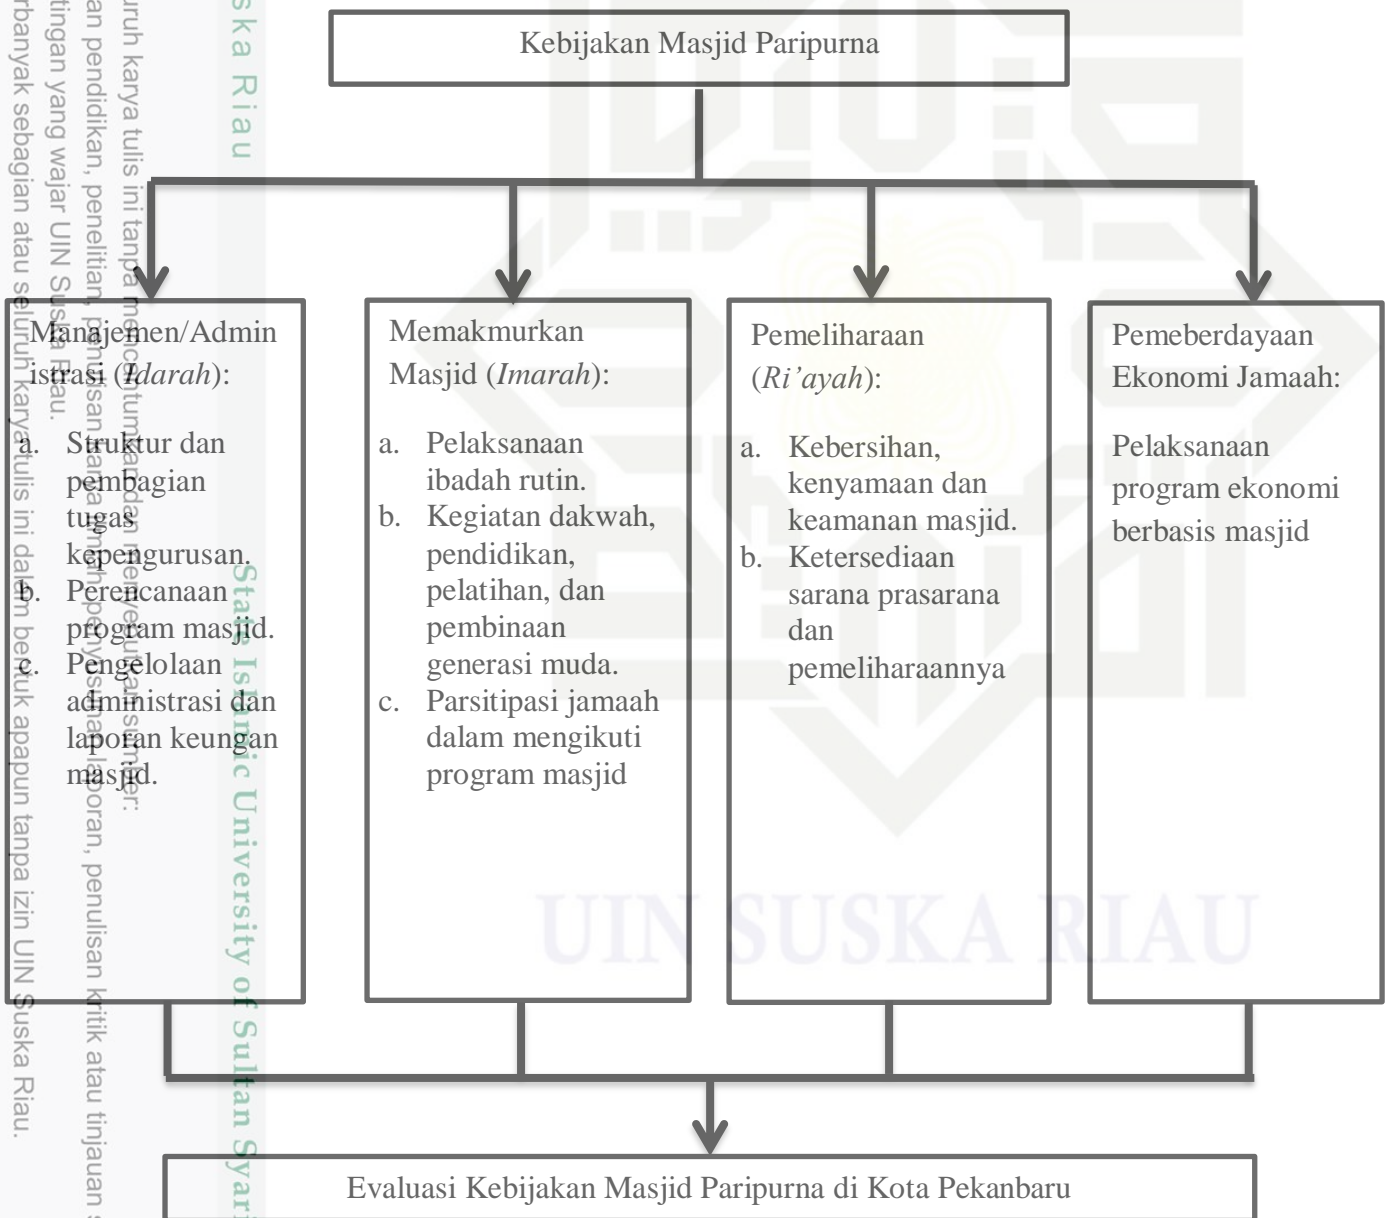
Kebijakan Masjid Paripurna

Manajemen/Administrasi (Idarah):

a. Struktur dan pembagian tugas kepengurusan.
b. Perencanaan program masjid.
c. Pengelolaan administrasi dan laporan keungan masjid.

Memakmurkan Masjid (Imarah):

a. Pelaksanaan ibadah rutin.
b. Kegiatan dakwah, pendidikan, pelatihan, dan pembinaan generasi muda.
c. Parsitipasi jamaah dalam mengikuti program masjid

Pemeliharaan (Ri'ayah):

a. Kebersihan, kenyamaan dan keamanan masjid.
b. Ketersediaan sarana prasarana dan pemeliharaannya

Pemeberdayaan Ekonomi Jamaah:

Pelaksanaan program ekonomi berbasis masjid

Evaluasi Kebijakan Masjid Paripurna di Kota Pekanbaru

ska Riau
State Islamic University of Sultan Syari
UIN SUSKA RIAU
uruh karya tulis ini tanpa mencantumkan dan menyebutkan sumber:
an pendidikan, penelitian, penulisan karya ilmiah, penyusunan laporan, penulisan kritik atau tinjauan s
tingan yang wajar UIN Suska Riau.
rbanyak sebagian atau seluruh karya tulis ini dalam bentuk apapun tanpa izin UIN Suska Riau.